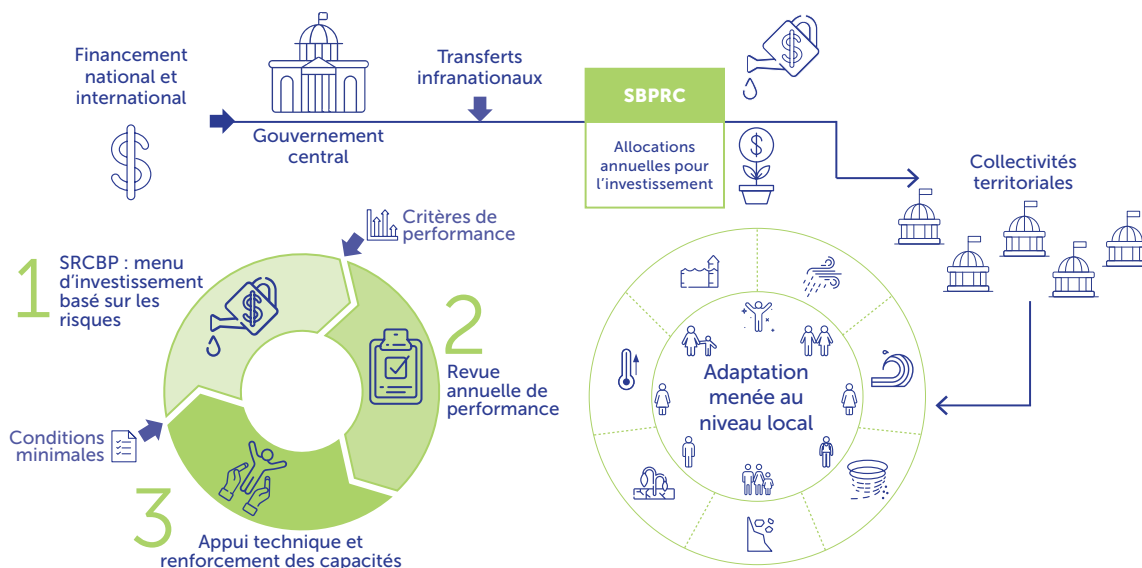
Financement national et international

Gouvernement central

Transferts infranationaux

SBPRC

Allocations annuelles pour l'investissement

Collectivités territoriales

Critères de performance

1

SRCBP : menu d'investissement basé sur les risques

2

Revue annuelle de performance

Conditions minimales

3

Appui technique et renforcement des capacités

Adaptation menée au niveau local